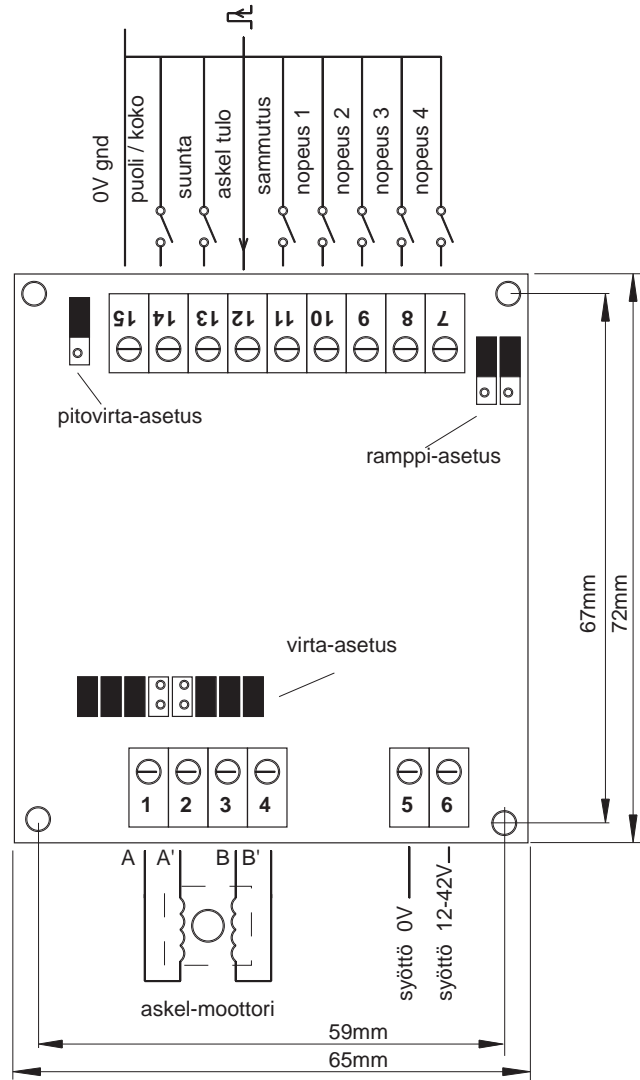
0V gnd
puoli / koko
suunta
askel tulo
sammutus
nopeus 1
nopeus 2
nopeus 3
nopeus 4

15 14 13 12 11 10 9 8 7

pitovirta-asetus

ramppi-asetus

virta-asetus

67mm
72mm

1 2 3 4
5 6

A A' B B'

syöttö 0V
syöttö 12-42V

askel-moottori

59mm
65mm